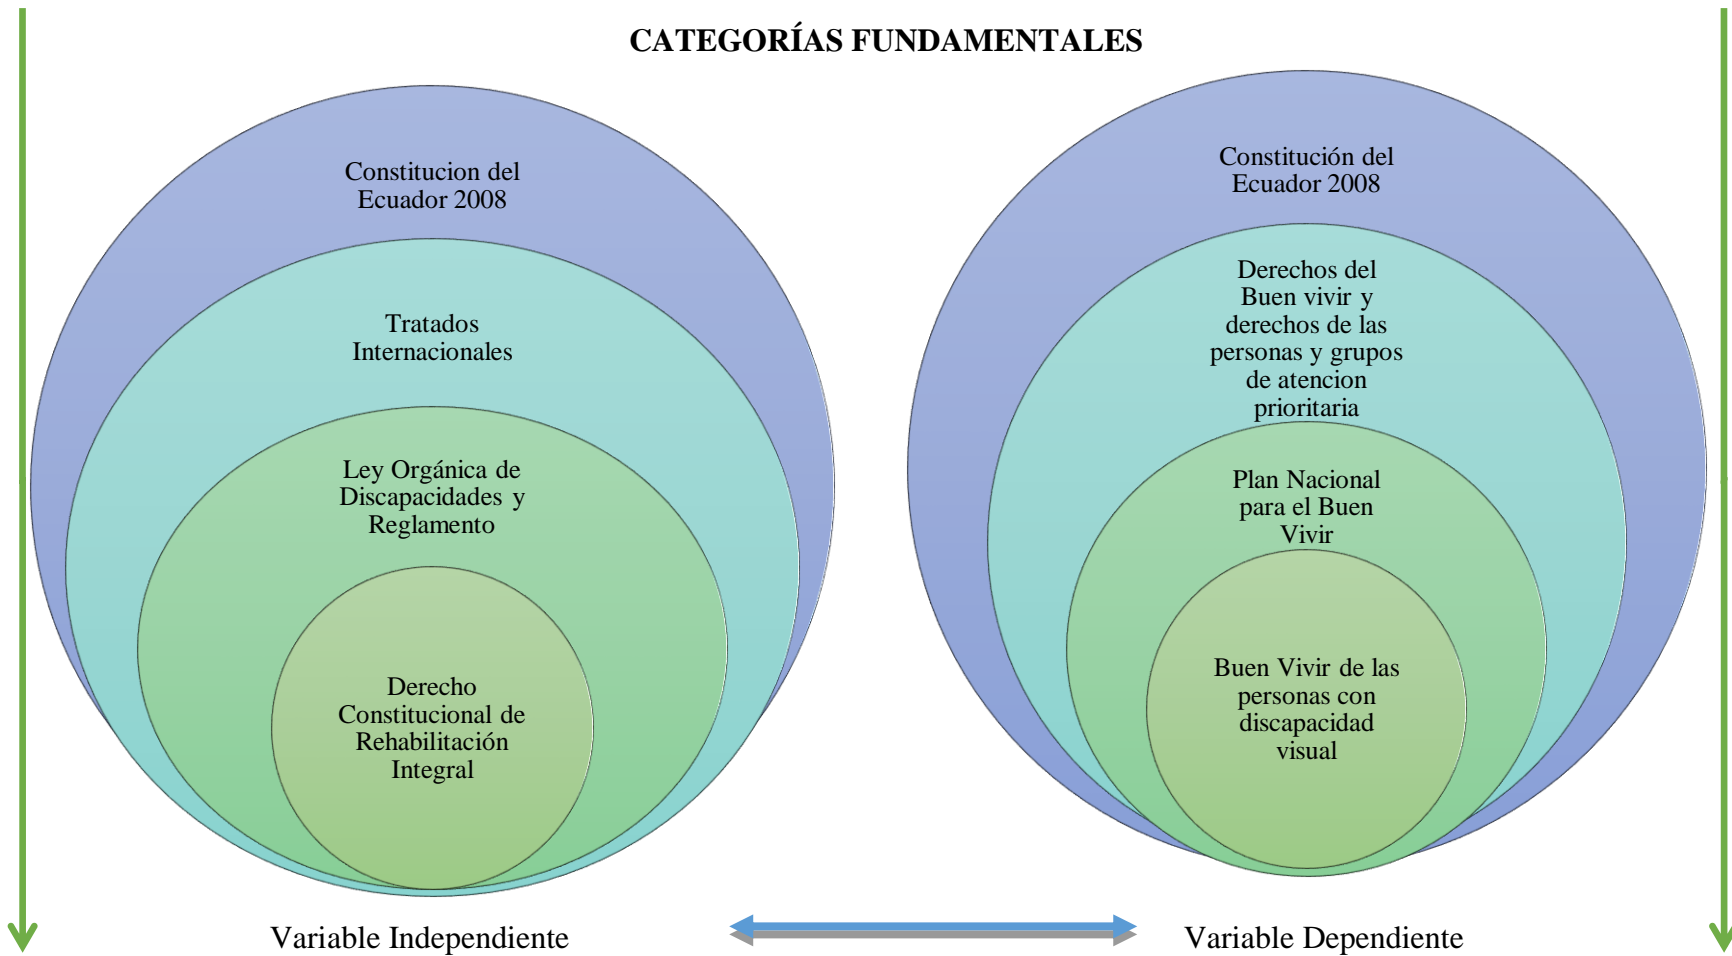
CATEGORÍAS FUNDAMENTALES

Constitucion del Ecuador 2008

Tratados Internacionales

Ley Orgánica de Discapacidades y Reglamento

Derecho Constitucional de Rehabilitación Integral

Constitución del Ecuador 2008

Derechos del Buen vivir y derechos de las personas y grupos de atencion prioritaria

Plan Nacional para el Buen Vivir

Buen Vivir de las personas con discapacidad visual

Variable Independiente

Variable Dependiente